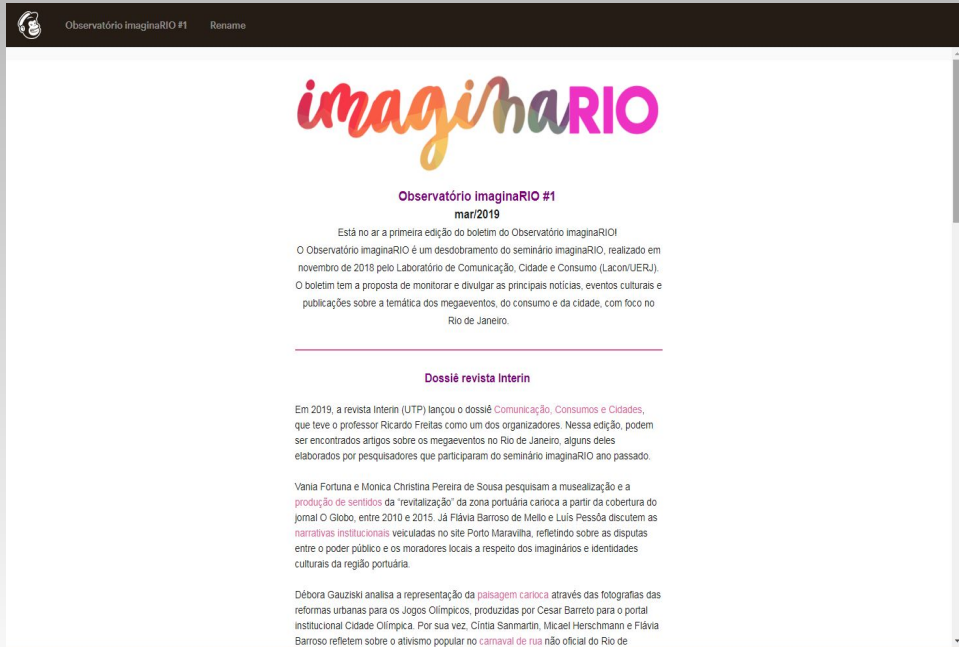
Observatório imaginaRIO #1 Rename

imaginaRIO

Observatório imaginaRIO #1
mar/2019

Está no ar a primeira edição do boletim do Observatório imaginaRIO!
O Observatório imaginaRIO é um desdobramento do seminário imaginaRIO, realizado em novembro de 2018 pelo Laboratório de Comunicação, Cidade e Consumo (Lacon/UERJ). O boletim tem a proposta de monitorar e divulgar as principais notícias, eventos culturais e publicações sobre a temática dos megaeventos, do consumo e da cidade, com foco no Rio de Janeiro.

Dossiê revista Interin

Em 2019, a revista Interin (UTP) lançou o dossiê Comunicação, Consumos e Cidades, que teve o professor Ricardo Freitas como um dos organizadores. Nessa edição, podem ser encontrados artigos sobre os megaeventos no Rio de Janeiro, alguns deles elaborados por pesquisadores que participaram do seminário imaginaRIO ano passado.

Vania Fortuna e Monica Christina Pereira de Sousa pesquisam a musealização e a produção de sentidos da "revitalização" da zona portuária carioca a partir da cobertura do jornal O Globo, entre 2010 e 2015. Já Flávia Barroso de Mello e Luís Pessôa discutem as narrativas institucionais veiculadas no site Porto Maravilha, refletindo sobre as disputas entre o poder público e os moradores locais a respeito dos imaginários e identidades culturais da região portuária.

Débora Gauziski analisa a representação da paisagem carioca através das fotografias das reformas urbanas para os Jogos Olímpicos, produzidas por Cesar Barreto para o portal institucional Cidade Olímpica. Por sua vez, Cíntia Sanmartin, Micael Herschmann e Flávia Barroso refletem sobre o ativismo popular no carnaval de rua não oficial do Rio de